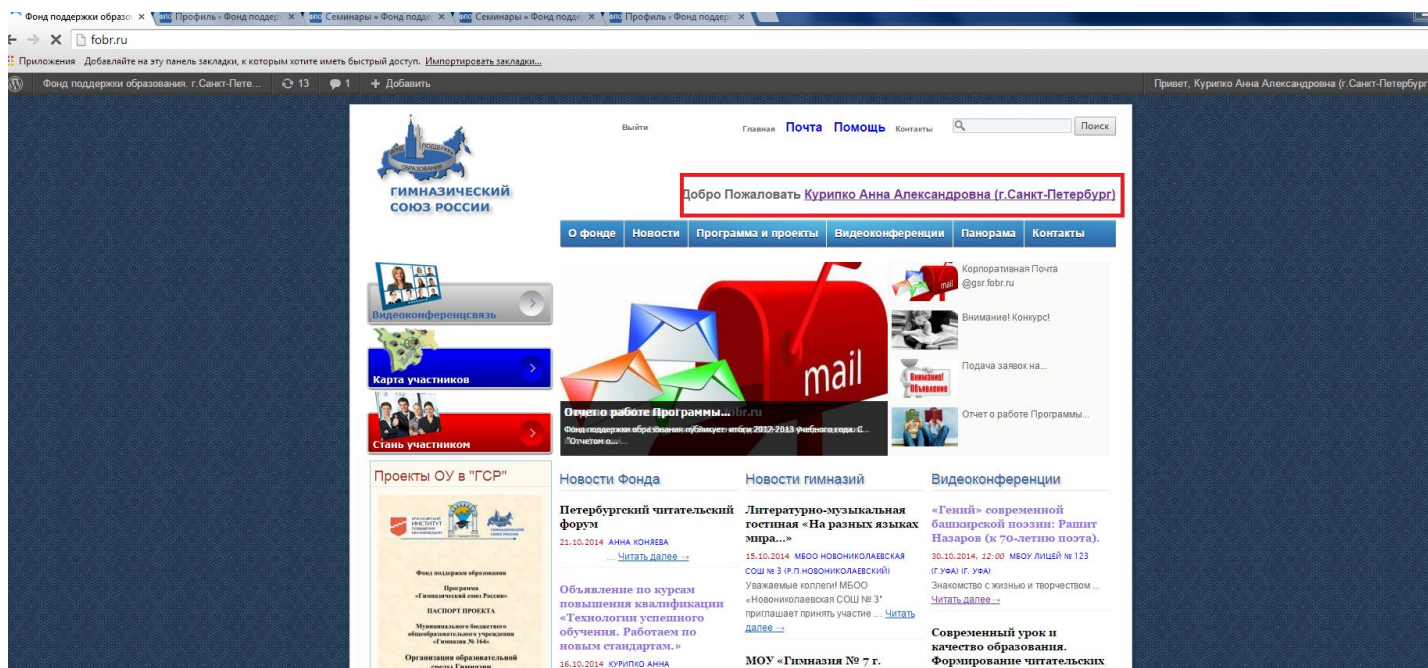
Фонд поддержки образо × Профиль ‹ Фонд поддерж × Семинары » Фонд подде × Семинары » Фонд подде × Профиль ‹ Фонд поддерж ×

fobr.ru

Приложения Добавляйте на эту панель закладки, к которым хотите иметь быстрый доступ. Импортировать закладки...

Фонд поддержки образования. г.Санкт-Пете... 13 1 + Добавить

Привет, Курипко Анна Александровна (г.Санкт-Петербург)

Выйти

Главная Почта Помощь Контакты

Поиск

ГИМНАЗИЧЕСКИЙ СОЮЗ РОССИИ

Добро Пожаловать Курипко Анна Александровна (г.Санкт-Петербург)

О фонде | Новости | Программа и проекты | Видеоконференции | Панорама | Контакты

Видеоконференцсвязь

Карта участников

Стань участником

mail

Отчет о работе Программы...

Фонд поддержки образования публикует итоги 2012-2013 учебного года. С... "Отчетом о...

Корпоративная Почта @gsr.fobr.ru

Внимание! Конкурс!

Подача заявок на...

Отчет о работе Программы...

Проекты ОУ в "ГСР"

Фонд поддержки образования

Программа «Гимназический союз России»

ПАСПОРТ ПРОЕКТА

Муниципального бюджетного общеобразовательного учреждения «Гимназия № 164»

Организация образовательной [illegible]

Новости Фонда

Петербургский читательский форум

21.10.2014 АННА КОНЯЕВА

... Читать далее →

Объявление по курсам повышения квалификации «Технологии успешного обучения. Работаем по новым стандартам.»

16.10.2014 КУРИПКО АННА

Новости гимназий

Литературно-музыкальная гостиная «На разных языках мира...»

15.10.2014 МБОУ НОВОНИКОЛАЕВСКАЯ СОШ № 3 (Р.П.НОВОНИКОЛАЕВСКИЙ)

Уважаемые коллеги! МБОУ «Новониколаевская СОШ № 3» приглашает принять участие ... Читать далее →

МОУ «Гимназия № 7 г.

Видеоконференции

«Гений» современной башкирской поэзии: Рашит Назаров (к 70-летию поэта).

30.10.2014, 12:00 МБОУ ЛИЦЕЙ № 123 (Г.УФА) (Г. УФА)

Знакомство с жизнью и творчеством ... Читать далее →

Современный урок и качество образования. Формирование читательских